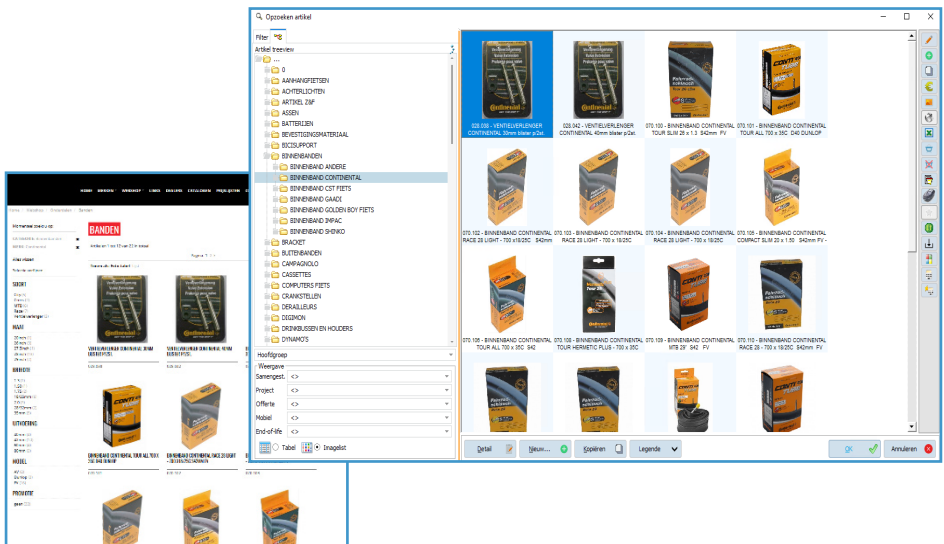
Opzoeken artikel

Filter

Artikel treeview

...
0
AANHANGFIETSEN
ACHTERLICHTEN
ARTIKEL Z&F
ASSEN
BATTERIJEN
BEVESTIGINGSMATERIAAL
BICISUPPORT
BINNENBANDEN
BINNENBAND ANDERE
BINNENBAND CONTINENTAL
BINNENBAND CST FIETS
BINNENBAND GAADI
BINNENBAND GOLDEN BOY FIETS
BINNENBAND IMPAC
BINNENBAND SHINKO
BRACKET
BUITENBANDEN
CAMPAGNOLO
CASSETTES
COMPUTERS FIETS
CRANKSTELLEN
DERAILLEURS
DIGIMON
DRINKBUSSEN EN HOUDERS
DYNAMO'S

Hoofdgroep

Weergave
Samengest. <>
Project <>
Offerte <>
Mobiel <>
End-of-life <>

Tabel
Imagelist

028.038 - VENTIELVERLENGER CONTINENTAL 30mm blister p/2st.
028.042 - VENTIELVERLENGER CONTINENTAL 40mm blister p/2st.
070.100 - BINNENBAND CONTINENTAL TOUR SLIM 28 x 1.3 S42mm FV
070.101 - BINNENBAND CONTINENTAL TOUR ALL 700 x 35C D40 DUNLOP
070.102 - BINNENBAND CONTINENTAL RACE 28 LIGHT - 700 x 18/25C S42mm
070.103 - BINNENBAND CONTINENTAL RACE 28 LIGHT - 700 x 18/25C
070.104 - BINNENBAND CONTINENTAL RACE 28 LIGHT - 700 x 18/25C
070.105 - BINNENBAND CONTINENTAL COMPACT SLIM 20 x 1.50 S42mm FV -
070.106 - BINNENBAND CONTINENTAL TOUR ALL 700 x 35C S42
070.108 - BINNENBAND CONTINENTAL TOUR HERMETIC PLUS - 700 x 35C
070.109 - BINNENBAND CONTINENTAL MTB 29" S42 FV
070.110 - BINNENBAND CONTINENTAL RACE 28 - 700 x 18/25C S42mm FV

Detail
Nieuw...
Kopiëren
Legende
OK
Annuleren

BANDEN